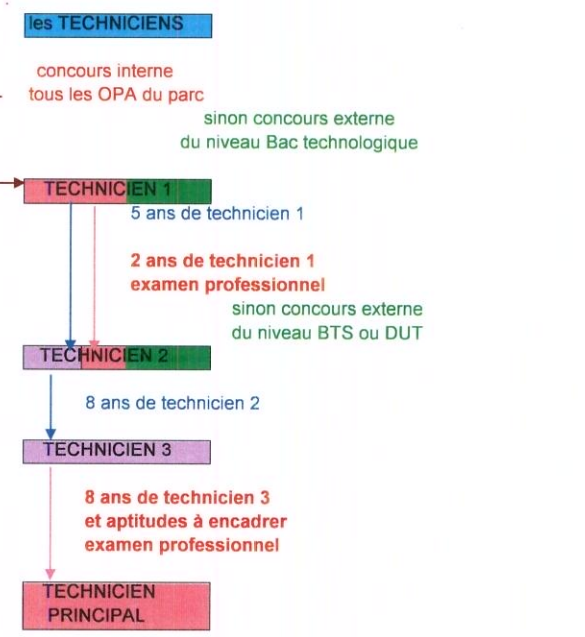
les TECHNICIENS

concours interne
tous les OPA du parc

sinon concours externe
du niveau Bac technologique

TECHNICIEN 1

5 ans de technicien 1

2 ans de technicien 1
examen professionnel

sinon concours externe
du niveau BTS ou DUT

TECHNICIEN 2

8 ans de technicien 2

TECHNICIEN 3

8 ans de technicien 3
et aptitudes à encadrer
examen professionnel

TECHNICIEN PRINCIPAL